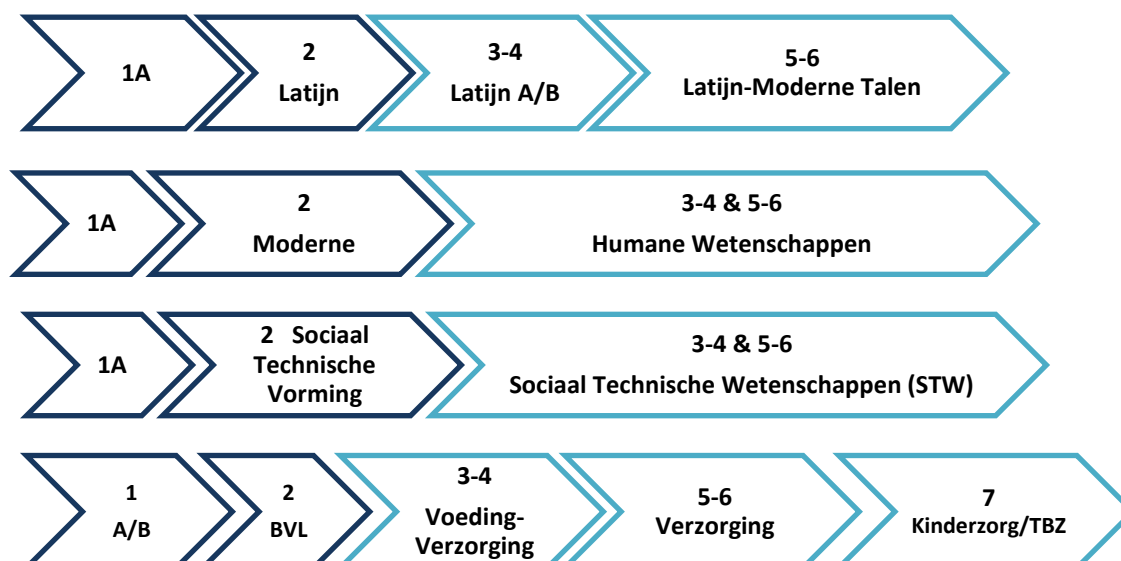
1A

2
Latijn

3-4
Latijn A/B

5-6
Latijn-Moderne Talen

1A

2
Moderne

3-4 & 5-6
Humane Wetenschappen

1A

2 Sociaal Technische Vorming

3-4 & 5-6
Sociaal Technische Wetenschappen (STW)

1
A/B

2
BVL

3-4
Voeding-Verzorging

5-6
Verzorging

7
Kinderzorg/TBZ